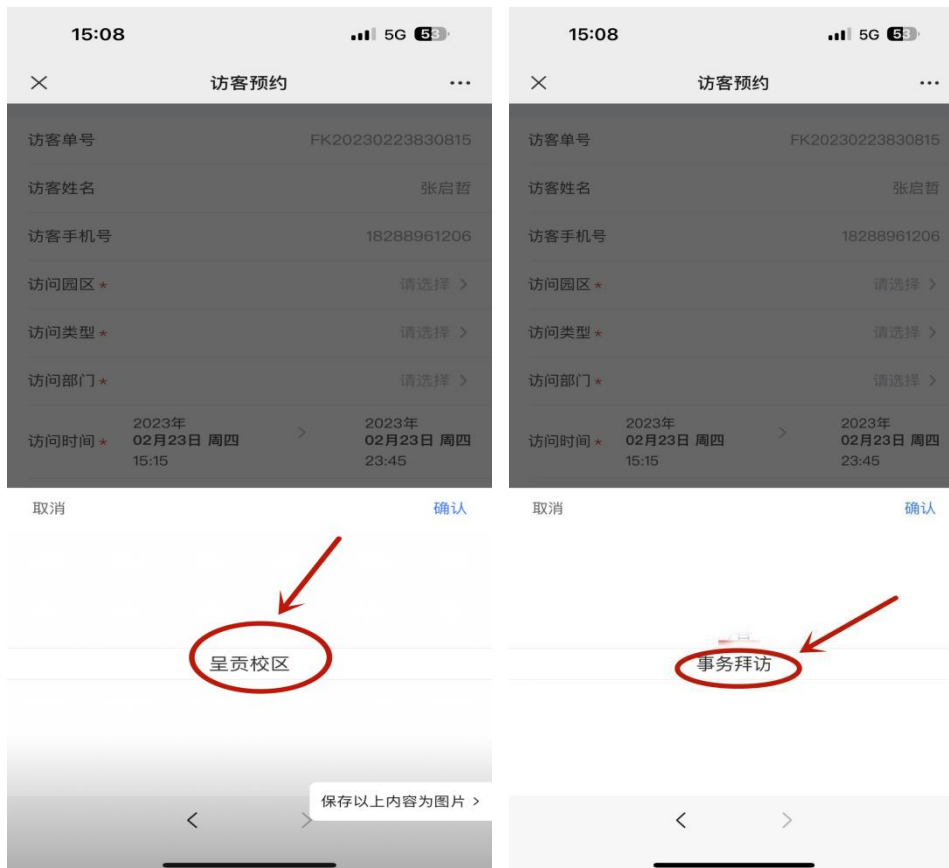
15:08 5G 53

访客预约

访客单号 FK20230223830815

访客姓名 张启哲

访客手机号 18288961206

访问园区 * 请选择 >

访问类型 * 请选择 >

访问部门 * 请选择 >

访问时间 * 2023年 02月23日 周四 15:15 > 2023年 02月23日 周四 23:45

取消 确认

呈贡校区

< >

保存以上内容为图片 >

15:08 5G 53

访客预约

访客单号 FK20230223830815

访客姓名 张启哲

访客手机号 18288961206

访问园区 * 请选择 >

访问类型 * 请选择 >

访问部门 * 请选择 >

访问时间 * 2023年 02月23日 周四 15:15 > 2023年 02月23日 周四 23:45

取消 确认

事务拜访

< >